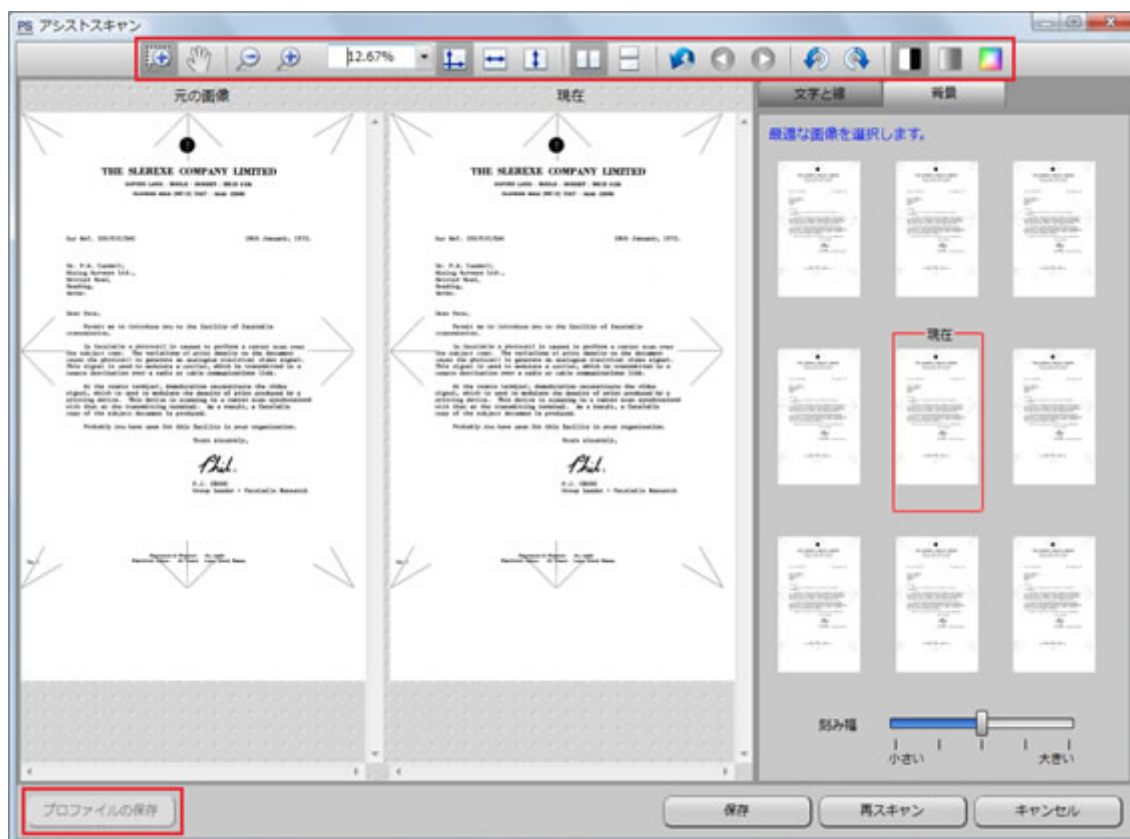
PS アシストスキャン

12.67%

元の画像

現在

文字と線

背景

最適な画像を選択します。

THE SLEREXE COMPANY LIMITED

THE SLEREXE COMPANY LIMITED

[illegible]

現在

刻み幅

小さい

大きい

プロファイルの保存

保存

再スキャン

キャンセル